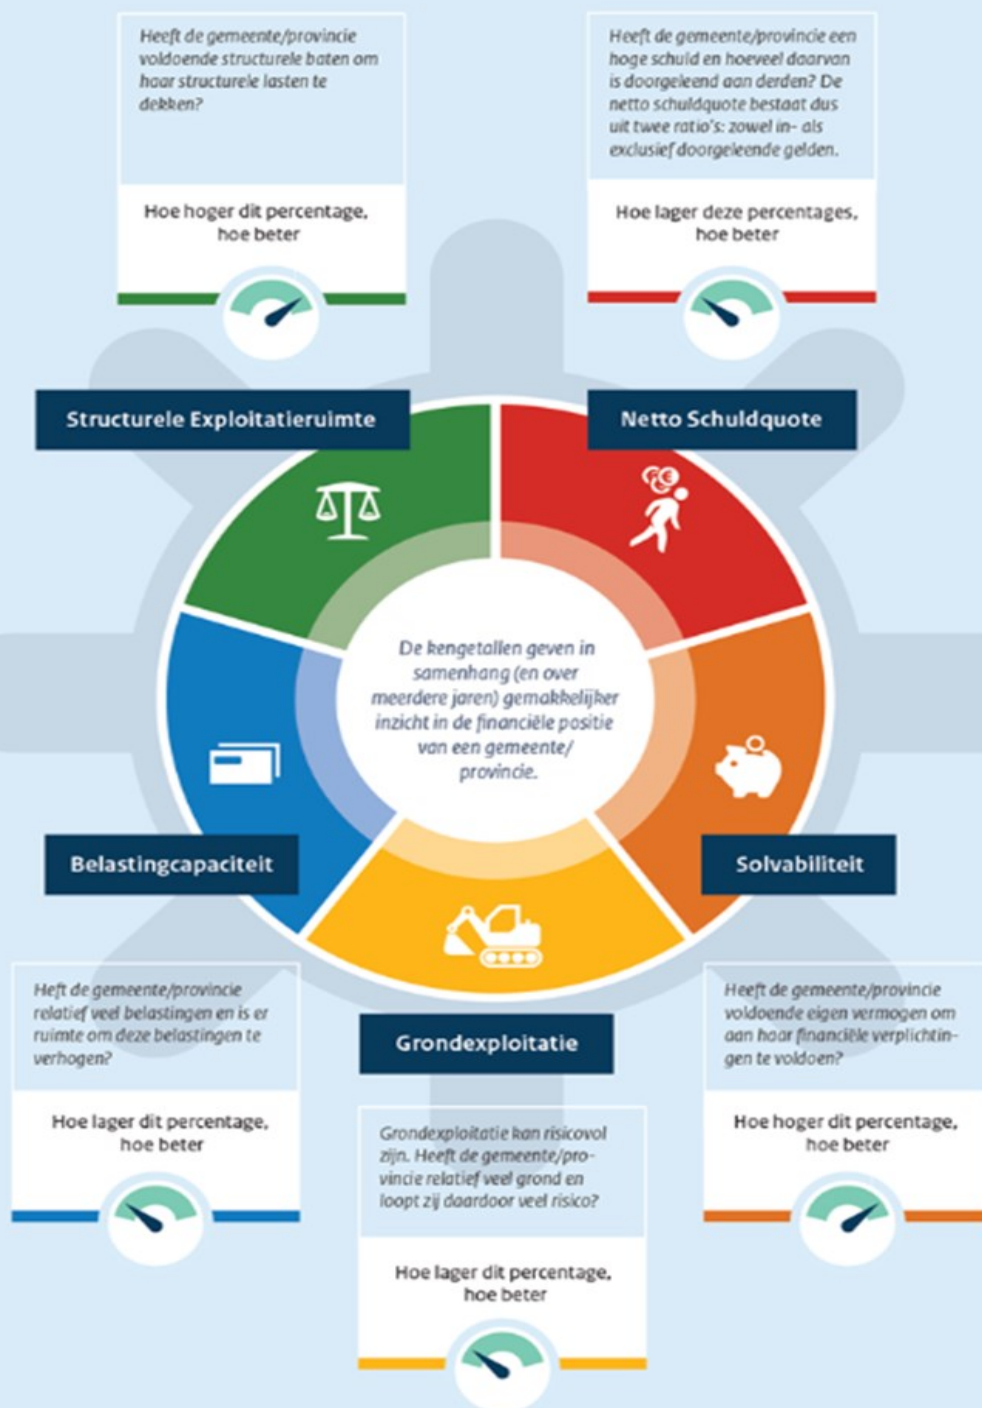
Heeft de gemeente/provincie voldoende structurele baten om haar structurele lasten te dekken?

Hoe hoger dit percentage, hoe beter

Heeft de gemeente/provincie een hoge schuld en hoeveel daarvan is doorgeleend aan derden? De netto schuldquote bestaat dus uit twee ratio's: zowel in- als exclusief doorgeleende gelden.

Hoe lager deze percentages, hoe beter

Structurele Exploitatieruimte

Netto Schuldquote

De kengetallen geven in samenhang (en over meerdere jaren) gemakkelijker inzicht in de financiële positie van een gemeente/provincie.

Belastingcapaciteit

Solvabiliteit

Grondexploitatie

Heft de gemeente/provincie relatief veel belastingen en is er ruimte om deze belastingen te verhogen?

Hoe lager dit percentage, hoe beter

Grondexploitatie kan risicovol zijn. Heeft de gemeente/provincie relatief veel grond en loopt zij daardoor veel risico?

Hoe lager dit percentage, hoe beter

Heeft de gemeente/provincie voldoende eigen vermogen om aan haar financiële verplichtingen te voldoen?

Hoe hoger dit percentage, hoe beter